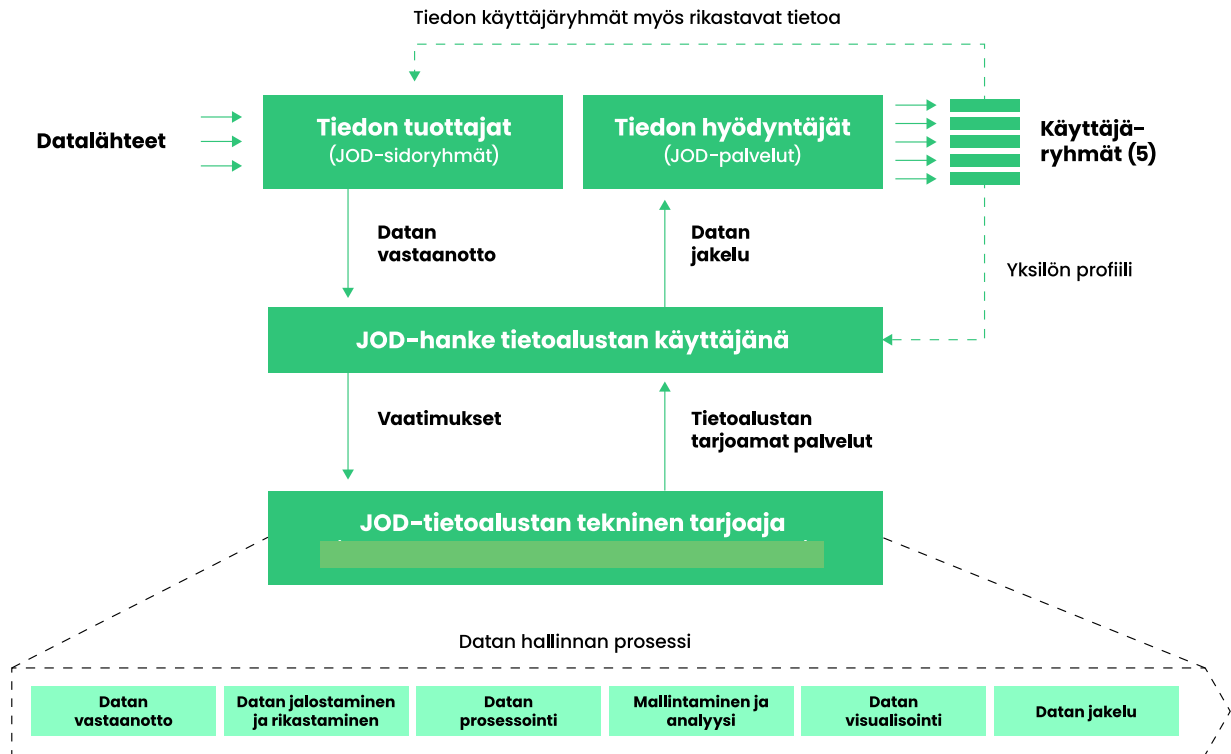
Tiedon käyttäjäryhmät myös rikastavat tietoa

Datalähteet

Tiedon tuottajat
(JOD-sidoryhmät)

Tiedon hyödyntäjät
(JOD-palvelut)

Käyttäjäryhmät (5)

Datan vastaanotto

Datan jakelu

Yksilön profiili

JOD-hanke tietoalustan käyttäjänä

Vaatimukset

Tietoalustan tarjoamat palvelut

JOD-tietoalustan tekninen tarjoaja

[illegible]

Datan hallinnan prosessi

Datan vastaanotto

Datan jalostaminen ja rikastaminen

Datan prosessointi

Mallintaminen ja analyysi

Datan visualisointi

Datan jakelu